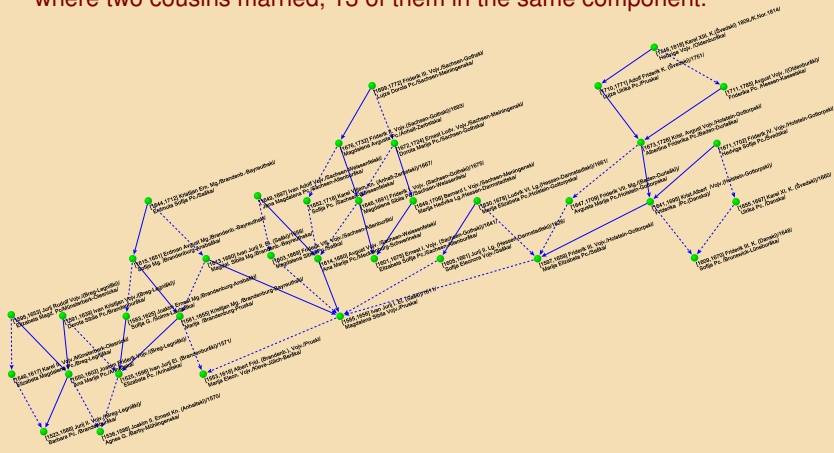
where two cousins married, 15 of them in the same component.

[1646, 1718] Karel XI K. (Švedski) 1609,K.Nor.1814/
Hedvige Vojv. /Oldenburški/

[1710, 1771] Adolf Friderik K. (Švedski) (1751)/
Luiza Ulrika Pc. /Pruska/

[1711, 1785] August Vojv. (Oldenburški)/
Friderika Pc. /Hessen-Kasselska/

[1699, 1772] Friderik III. Vojv. /Sachsen-Gotha/
Luiza Dorota Pc. /Sachsen-Meiningenska/

[1676, 1732] Friderik II. Vojv. /Sachsen-Gotha/(1693)/
Magdalena Avgusta Pc. /Anhalt-Zerbstska/

[1672, 1724] Ernest Ludv. Vojv. /Sachsen-Meiningenski/
Dorota Marija Pc. /Sachsen-Gothaska/

[1673, 1726] Krist. August Vojv. /Holstein-Gottorpski/
Albertina Friderika Pc. /Baden-Durlachska/

[1671, 1702] Friderik IV. Vojv. /Holstein-Gottorpski/
Hedvige Sofija Pc. /Švedska/

[1644, 1712] Kristijan Ern. Mg. /Brandenb.-Bayreuthski/
Eberharda Sofija Pc. /Švedska/

[1646, 1667] Ivan Adolf Vojv. /Sachsen-Weissenfelski/
Magdalena Sibila Pc. /Sachsen-Weissenfelska/

[1652, 1718] Karel Viljem Kn. /Anhalt-Zerbstski/(1667)/
Sofija Pc. /Sachsen-Weissenfelska/

[1646, 1691] Friderik I. Vojv. /Sachsen-Gotha/(1676)/
Magdalena Sibila Pc. /Sachsen-Weissenfelska/

[1646, 1706] Bernard I. Vojv. /Sachsen-Meiningenski/
Marija Hedvika Lg. /Hessen-Darmstadtska/

[1630, 1678] Ludvik VI. Lg. /Hessen-Darmstadtski/(1661)/
Marija Elizabeta Pc. /Holstein-Gottorpska/

[1647, 1706] Friderika VII. Mg. /Baden-Durlachski/
Avgusta Marija Pc. /Holstein-Gottorpska/

[1641, 1695] Krist. Albert. Vojv. /Holstein-Gottorpski/
Friderika Pc. /Danska/

[1655, 1697] Karel XI. K. (Švedski)/
Ulrika Pc. /Danska/

[1615, 1651] Erdman August Mg. /Brandenb.-Bayreuthski/
Sofija Pc. /Brandenburg-Ansbachska/

[1612, 1680] Ivan Jurij II. Elk. (Saški)(1638)/
Magdalena Sibila Mg. /Brandenburg-Bayreuthska/

[1603, 1669] Friderik Vil. Vojv. /Sachsen-Weissenfelski/
Ana Marija Pc. /Meklenburška/

[1614, 1660] August Vojv. /Sachsen-Weissenfelski/
Ana Marija Pc. /Meklenburška/

[1601, 1675] Ernest I. Vojv. /Sachsen-Gotha/(1636)/
Elizabeta Sofija Pc. /Sachsen-Altenburška/

[1605, 1661] Jurij II. Lg. /Hessen-Darmstadtski/(1627)/
Sofija Eleonora Vojv. /Saška/

[1597, 1659] Friderik III. Vojv. /Holstein-Gottorpski/
Marija Elizabeta Pc. /Saška/

[1620, 1670] Friderik III. K. (Danski)(1648)/
Sofija Pc. /Brunswick-Lüneburška/

[1595, 1639] Jurij Rudolf Vojv. /Brieg-Legnički/
Elizabeta Magd. Pc. /Münsterberg-Oelska/

[1581, 1639] Ivan Kristijan Vojv. /Brieg-Legnički/
Dorota Sibila Pc. /Brandenburška/

[1593, 1625] Jošt. Ernest Mg. /Brandenburg-Ansbachski/
Sofija G. /Solms-Laubachska/

[1581, 1655] Kristijan Mg. /Brandenburg-Bayreuthski/
Marija Pc. /Brandenburg-Pruska/

[1585, 1656] Ivan Jurij I. Elk. (Brandenburški)(1571)/
Magdalena Sibila Vojv. /Pruska/

[1548, 1617] Karel II. Vojv. /Münsterberg-Oelski/
Elizabeta Magdalena Pc. /Brieg-Legnička/

[1550, 1602] Joahim Friderik Vojv. /Brieg-Legnički/
Ana Marija Pc. /Anhaltska/

[1525, 1598] Ivan Jurij El. (Brandenburški)(1571)/
Elizabeta Pc. /Anhaltska/

[1553, 1618] Albert Frid. (Brandenb.) Vojv. /Pruski/
Marija Eleon. Vojv. /Kleve-Jülich-Berška/

[1523, 1586] Jurij II. Vojv. /Brieg-Legnički/
Barbara Pc. /Brandenburška/

[1536, 1586] Joahim II. Ernest Kn. (Anhaltski)(1570)/
Agnes G. /Barby-Mühlingenska/